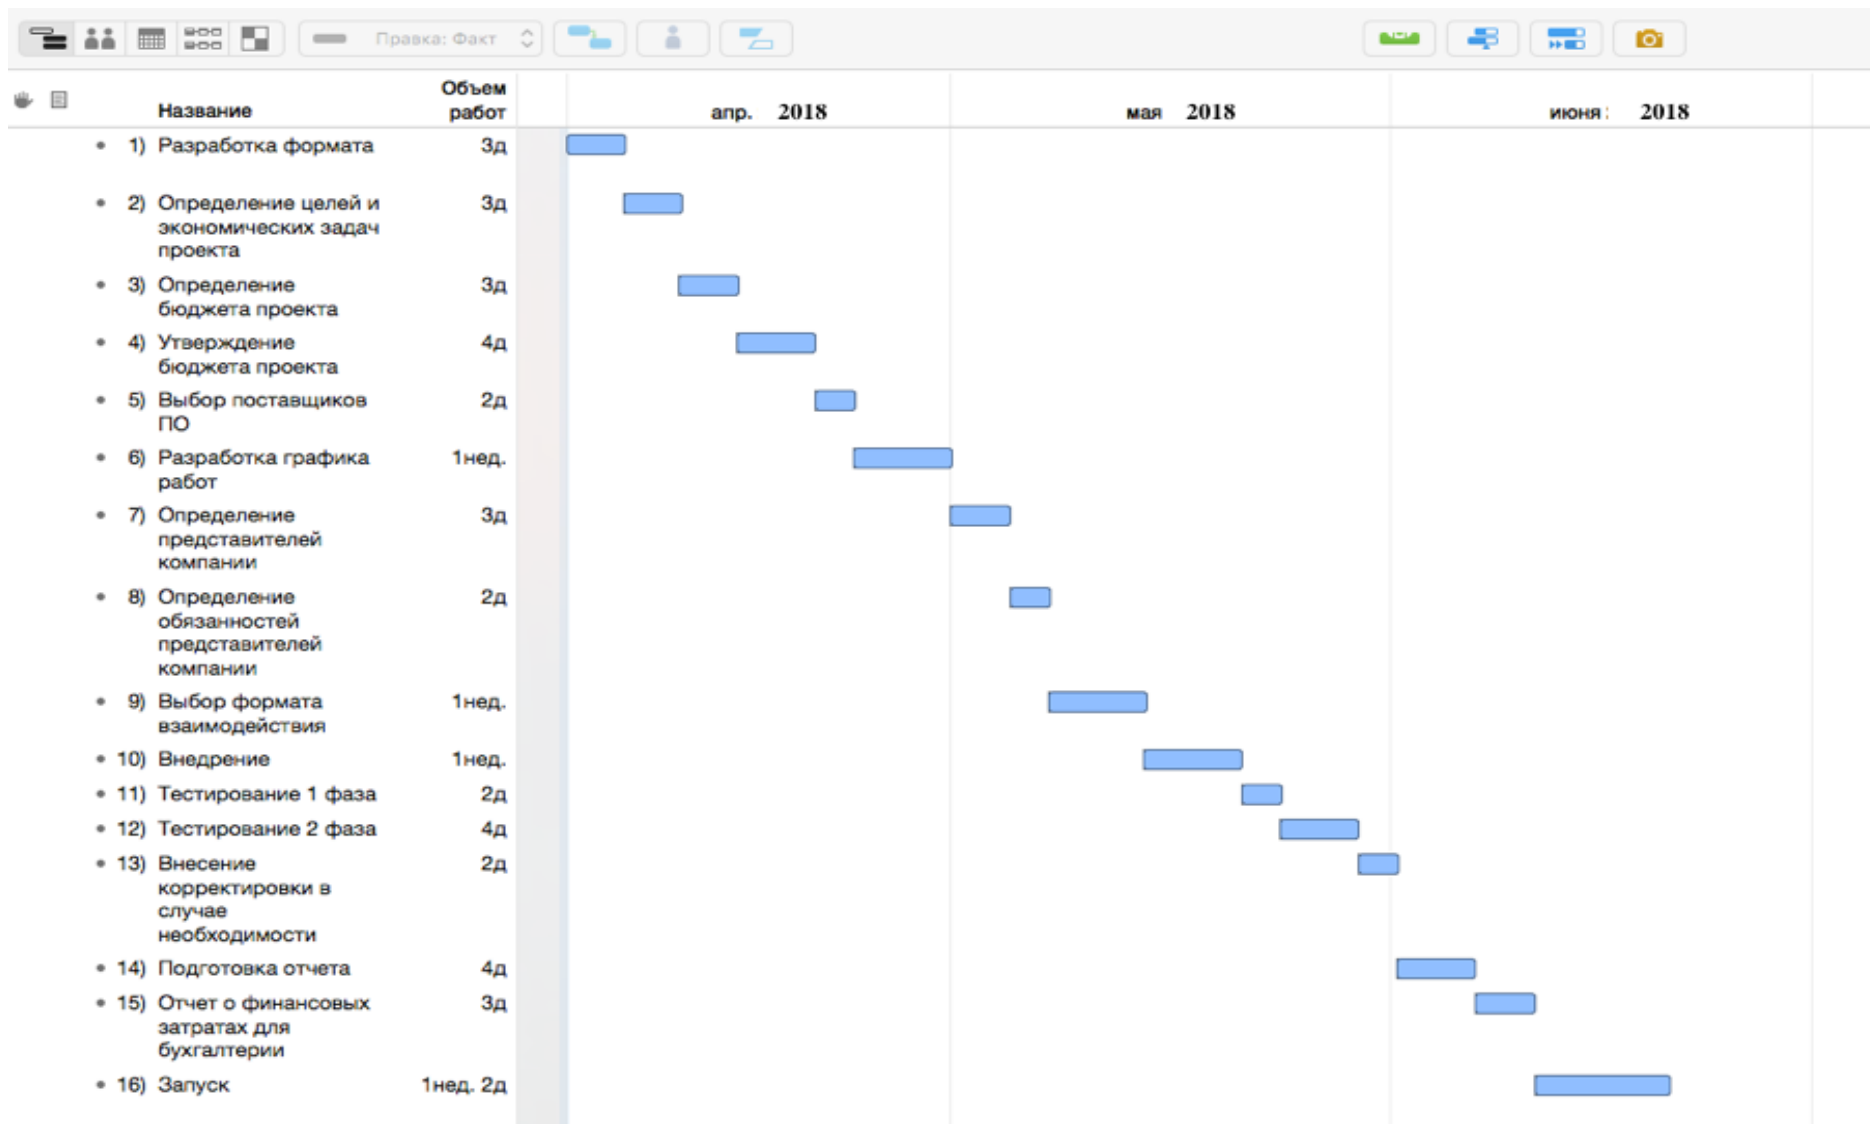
Правка: Факт

| | Название | Объем работ |
|---|---|---|
| • 1) | Разработка формата | 3д |
| • 2) | Определение целей и экономических задач проекта | 3д |
| • 3) | Определение бюджета проекта | 3д |
| • 4) | Утверждение бюджета проекта | 4д |
| • 5) | Выбор поставщиков ПО | 2д |
| • 6) | Разработка графика работ | 1нед. |
| • 7) | Определение представителей компании | 3д |
| • 8) | Определение обязанностей представителей компании | 2д |
| • 9) | Выбор формата взаимодействия | 1нед. |
| • 10) | Внедрение | 1нед. |
| • 11) | Тестирование 1 фаза | 2д |
| • 12) | Тестирование 2 фаза | 4д |
| • 13) | Внесение корректировки в случае необходимости | 2д |
| • 14) | Подготовка отчета | 4д |
| • 15) | Отчет о финансовых затратах для бухгалтерии | 3д |
| • 16) | Запуск | 1нед. 2д |

апр. 2018
мая 2018
июня 2018